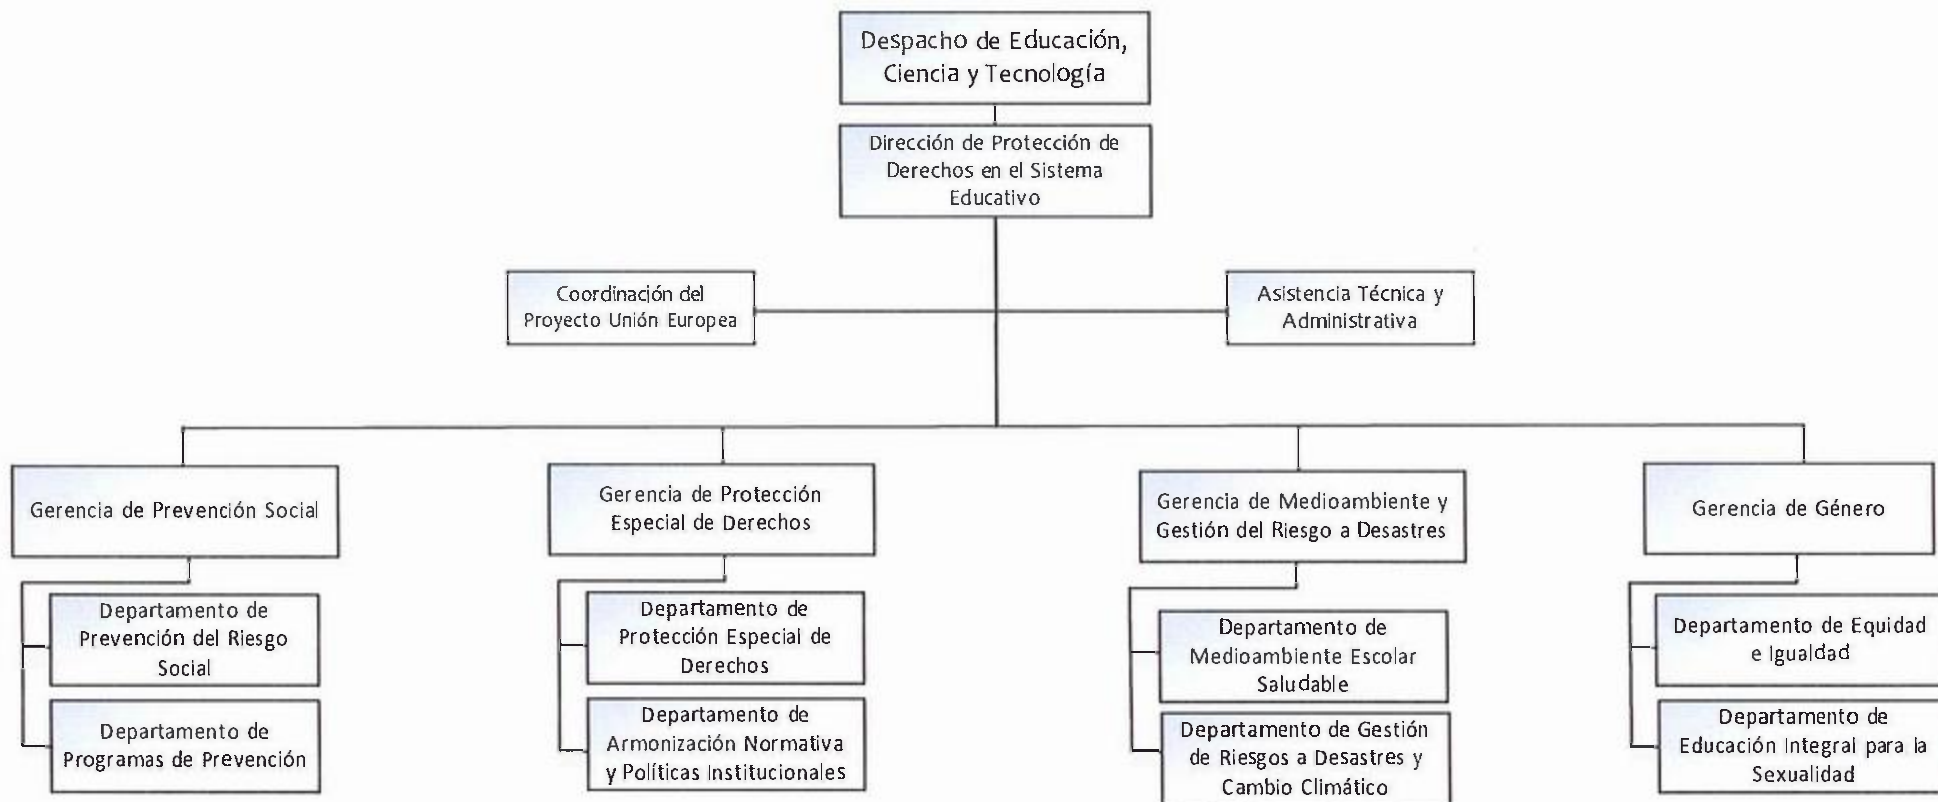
Despacho de Educación, Ciencia y Tecnología

Dirección de Protección de Derechos en el Sistema Educativo

Coordinación del Proyecto Unión Europea

Asistencia Técnica y Administrativa

Gerencia de Prevención Social

Departamento de Prevención del Riesgo Social

Departamento de Programas de Prevención

Gerencia de Protección Especial de Derechos

Departamento de Protección Especial de Derechos

Departamento de Armonización Normativa y Políticas Institucionales

Gerencia de Medioambiente y Gestión del Riesgo a Desastres

Departamento de Medioambiente Escolar Saludable

Departamento de Gestión de Riesgos a Desastres y Cambio Climático

Gerencia de Género

Departamento de Equidad e Igualdad

Departamento de Educación Integral para la Sexualidad